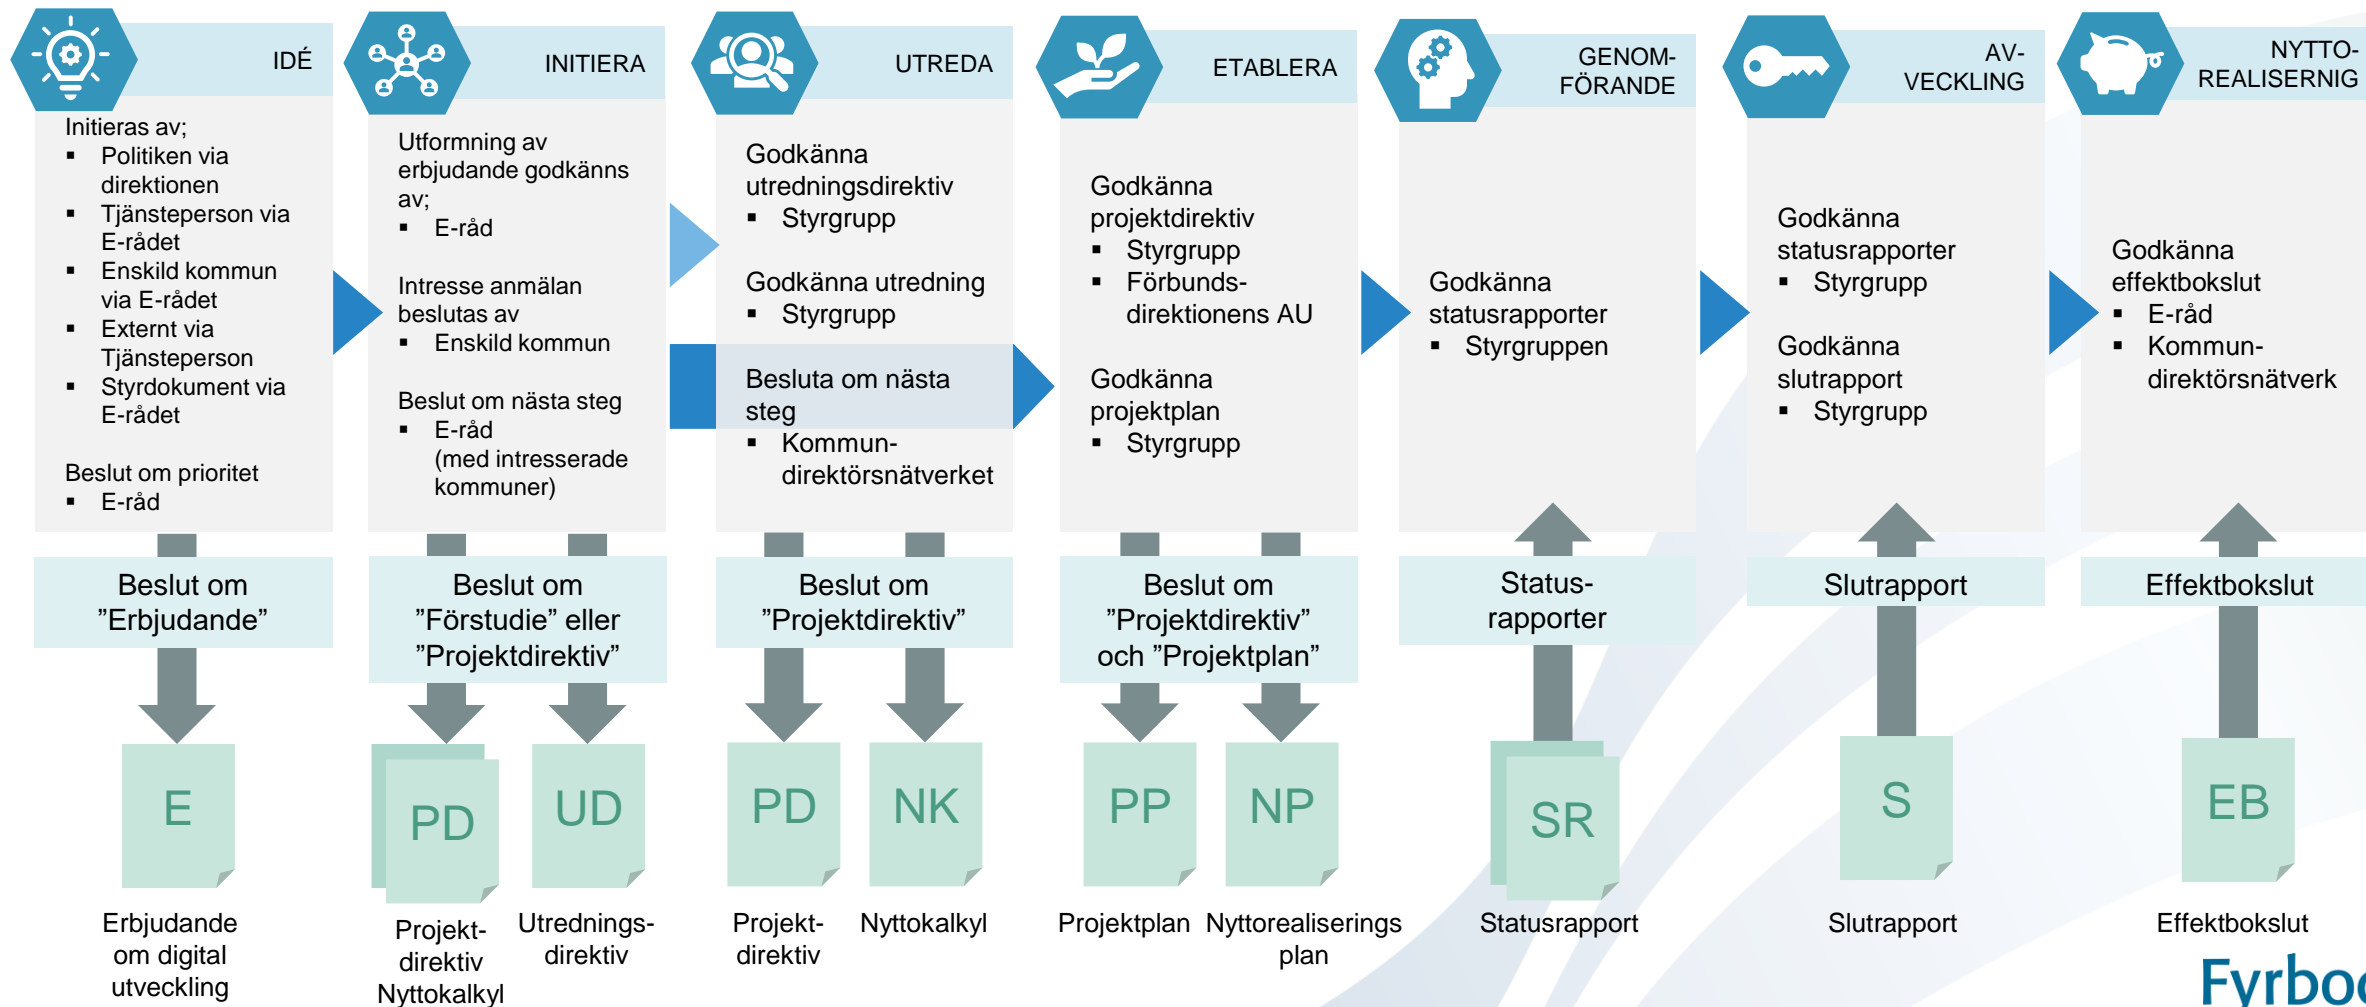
IDÉ

Initieras av;
- Politiken via direktionen
- Tjänsteperson via E-rådet
- Enskild kommun via E-rådet
- Externt via Tjänsteperson
- Styrdokument via E-rådet

Beslut om prioritet
- E-råd

Beslut om ”Erbjudande”

E

Erbjudande om digital utveckling

INITIERA

Utformning av erbjudande godkänns av;
- E-råd

Intresse anmälan beslutas av
- Enskild kommun

Beslut om nästa steg
- E-råd (med intresserade kommuner)

Beslut om ”Förstudie” eller ”Projektdirektiv”

PD

UD

Projekt-direktiv Nyttokalkyl

Utrednings-direktiv

UTREDA

Godkänna utredningsdirektiv
- Styrgrupp

Godkänna utredning
- Styrgrupp

Besluta om nästa steg
- Kommun-direktörsnätverket

Beslut om ”Projektdirektiv”

PD

NK

Projekt-direktiv

Nyttokalkyl

ETABLERA

Godkänna projektdirektiv
- Styrgrupp
- Förbunds-direktionens AU

Godkänna projektplan
- Styrgrupp

Beslut om ”Projektdirektiv” och ”Projektplan”

PP

NP

Projektplan

Nyttorealiserings plan

GENOM-FÖRANDE

Godkänna statusrapporter
- Styrgruppen

Status-rapporter

SR

Statusrapport

AV-VECKLING

Godkänna statusrapporter
- Styrgrupp

Godkänna slutrapport
- Styrgrupp

Slutrapport

S

Slutrapport

NYTTO-REALISERNIG

Godkänna effektbokslut
- E-råd
- Kommun-direktörsnätverk

Effektbokslut

EB

Effektbokslut

Fyrbo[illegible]